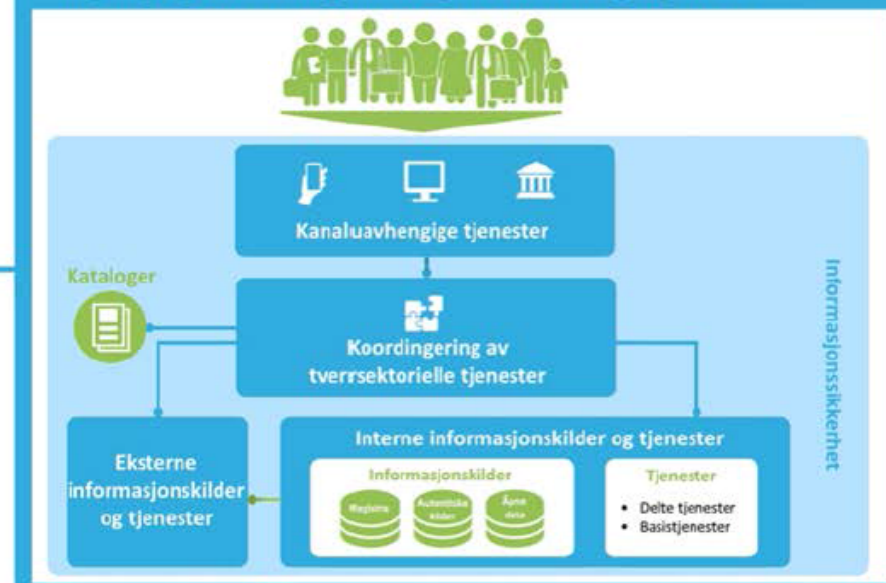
Kanaluavhengige tjenester

Kataloger

Koordingering av tverrsektorielle tjenester

Informasjonssikkerhet

Eksterne informasjonskilder og tjenester

Interne informasjonskilder og tjenester

Informasjonskilder

Registre

Autentiske kilder

Åpne data

Tjenester

- Delte tjenester
- Basistjenester